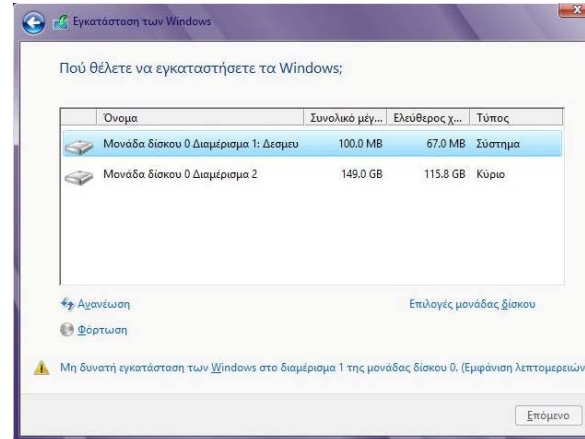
Εγκατάσταση των Windows

Πού θέλετε να εγκαταστήσετε τα Windows;

| | Όνομα | Συνολικό μέγ... | Ελεύθερος χ... | Τύπος |
|---|---|---|---|---|
| | Μονάδα δίσκου 0 Διαμέρισμα 1: Δεσμευ | 100.0 MB | 67.0 MB | Σύστημα |
| | Μονάδα δίσκου 0 Διαμέρισμα 2 | 149.0 GB | 115.8 GB | Κύριο |

Ανανέωση

Φόρτωση

Επιλογές μονάδας δίσκου

Μη δυνατή εγκατάσταση των Windows στο διαμέρισμα 1 της μονάδας δίσκου 0. (Εμφάνιση λεπτομερειών

Επόμενο